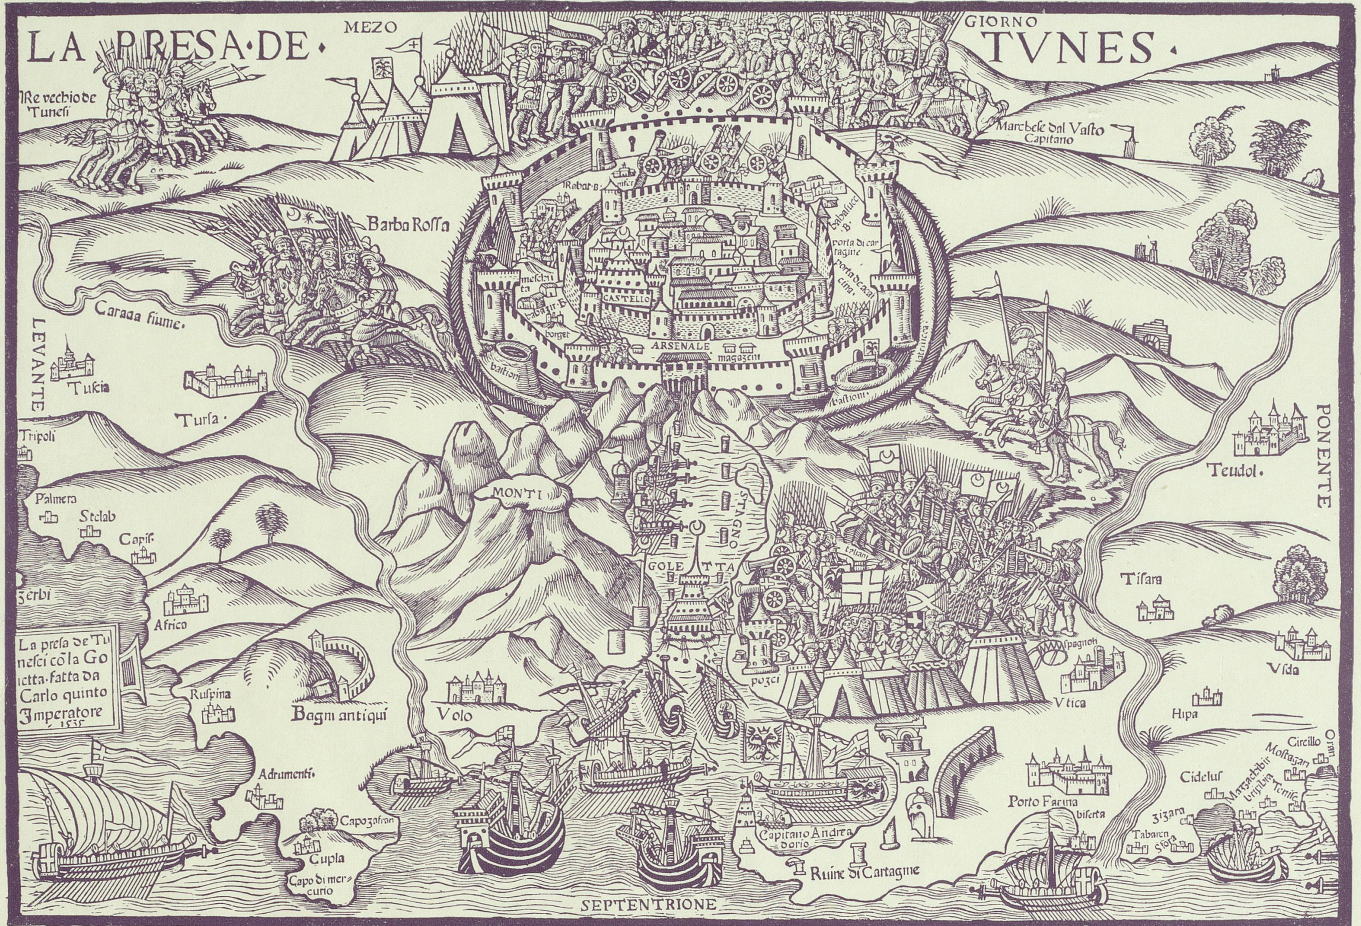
LA PRESA·DE· MEZO GIORNO TVNES·

Re vechio de Tunesi

Marchese dal Vasto Capitano

Barba Rossa

Caraaa fiume.

LEVANTE

Tukia

Tursa.

Tripoli

Palmera

Stelab

Capis

Zerbi

Africo

La presa de Tunesci cō la Gotetta fatta da Carlo quinto Imperatore 1535

Ruspina

Bagni antiqui

Adrumenti

Capozafran

Cupla

Capo di mercurio

Volo

MONTI

GOLETTA

STAGNO

CASTELLO

ARSENALE

magazeni

bastion

bastioni

porta di cartagine

porta de Bacina

Rabato

moschea

borgo

pozzi

Ruine di Cartagine

Capitano Andrea dorio

PONENTE

Teudol.

Tisara

Vida

Vtica

Hipa

Porto Farina

biserta

Cidelus

Tabarca

Stora

zizara

Mostagan

Cirello

Oran

Tenis

SEPTENTRIONE